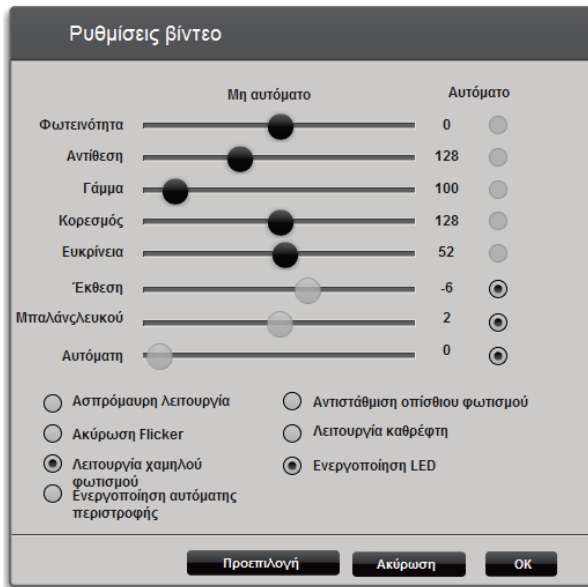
Ρυθμίσεις βίντεο

Μη αυτόματο

Αυτόματο

| | | |
|---|---|---|
| Φωτεινότητα | 0 | |
| Αντίθεση | 128 | |
| Γάμμα | 100 | |
| Κορεσμός | 128 | |
| Ευκρίνεια | 52 | |
| Έκθεση | -6 | |
| Μπαλάνςλευκού | 2 | |
| Αυτόματη | 0 | |

Ασπρόμαυρη λειτουργία

Ακύρωση Flicker

Λειτουργία χαμηλού φωτισμού

Ενεργοποίηση αυτόματης περιστροφής

Αντιστάθμιση οπίσθιου φωτισμού

Λειτουργία καθρέφτη

Ενεργοποίηση LED

Προεπιλογή

Ακύρωση

OK